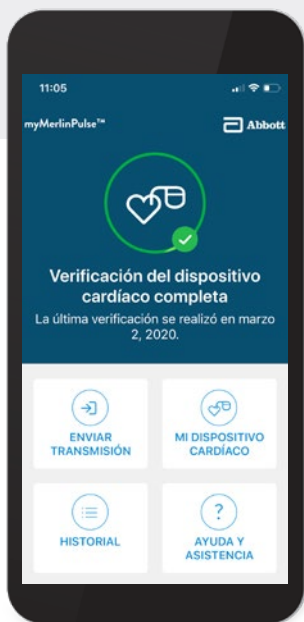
11:05

myMerlinPulse™

Abbott

Verificación del dispositivo cardíaco completa

La última verificación se realizó en marzo 2, 2020.

ENVIAR TRANSMISIÓN

MI DISPOSITIVO CARDÍACO

HISTORIAL

?

AYUDA Y ASISTENCIA